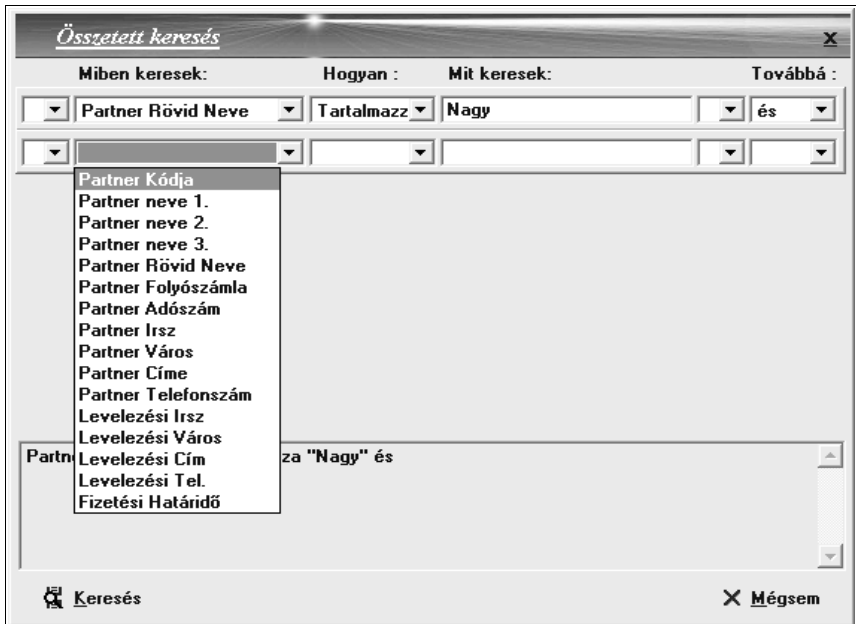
Összetett keresés

x

Miben keresek: Hogyan : Mit keresek: Továbbá :

Partner Rövid Neve | Tartalmazz | Nagy | és

Partner Kódja
Partner neve 1.
Partner neve 2.
Partner neve 3.
Partner Rövid Neve
Partner Folyószámla
Partner Adószám
Partner Irsz
Partner Város
Partner Címe
Partner Telefonszám
Levelezési Irsz
Levelezési Város
Levelezési Cím
Levelezési Tel.
Fizetési Határidő

Partn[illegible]za "Nagy" és

Keresés

Mégsem